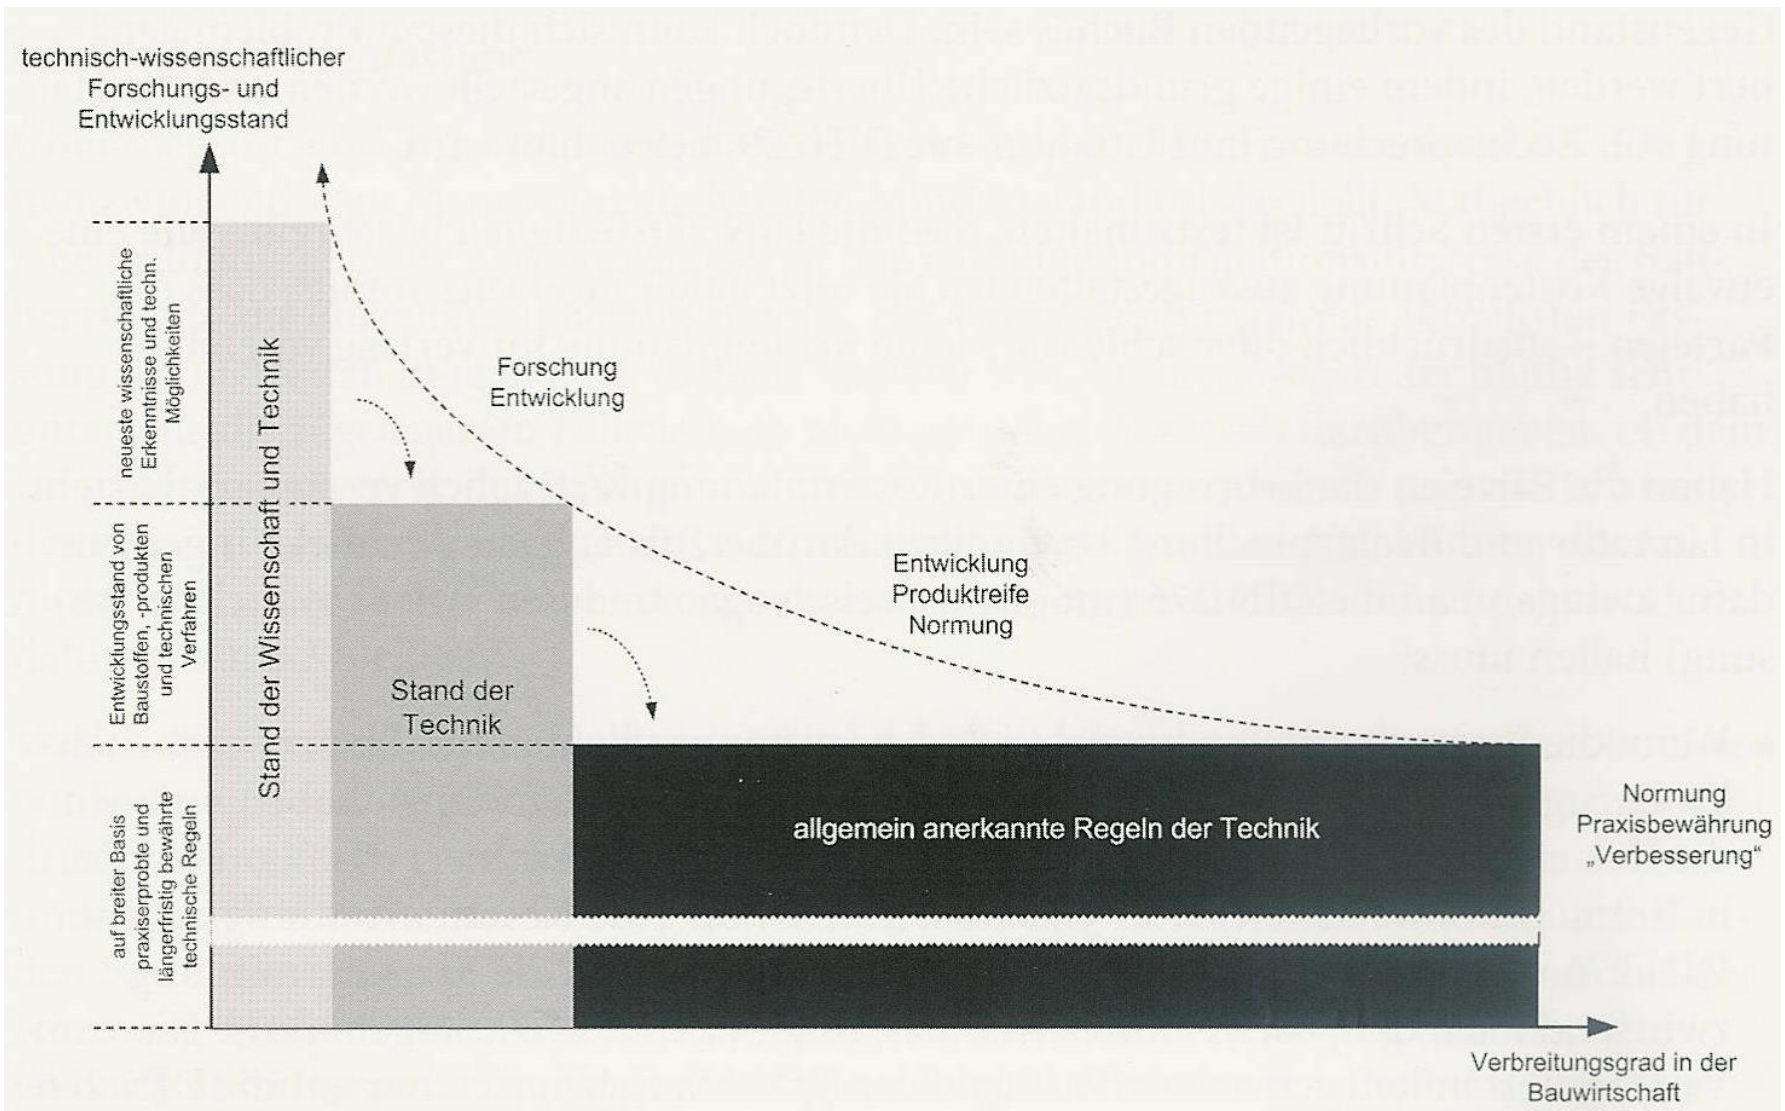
technisch-wissenschaftlicher Forschungs- und Entwicklungsstand

neueste wissenschaftliche Erkenntnisse und techn. Möglichkeiten

Entwicklungsstand von Baustoffen, -produkten und technischen Verfahren

auf breiter Basis praxiserprobte und längerfristig bewährte technische Regeln

Stand der Wissenschaft und Technik

Forschung
Entwicklung

Stand der Technik

Entwicklung
Produktreife
Normung

allgemein anerkannte Regeln der Technik

Normung
Praxisbewährung
„Verbesserung"

Verbreitungsgrad in der Bauwirtschaft